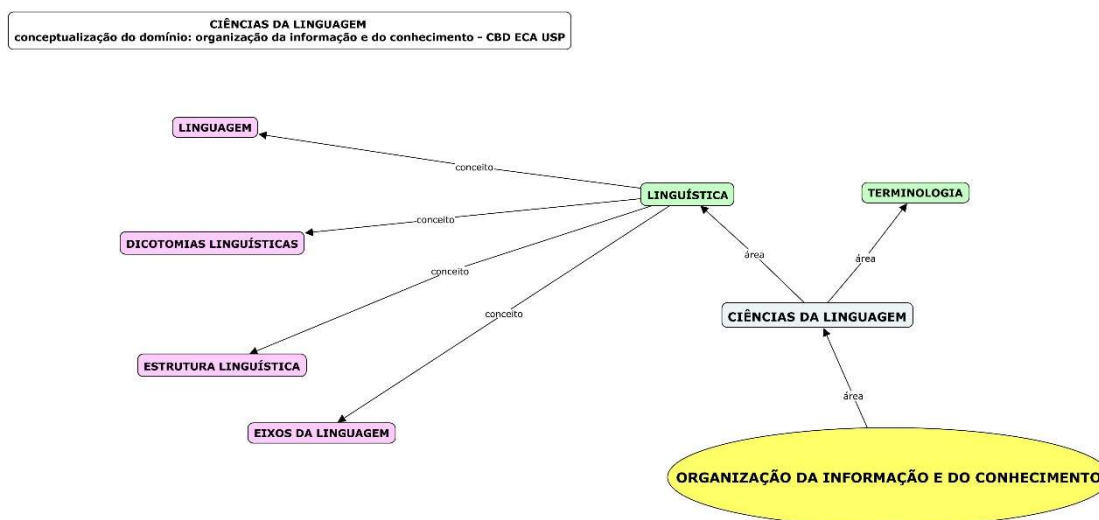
CIÊNCIAS DA LINGUAGEM
conceptualização do domínio: organização da informação e do conhecimento - CBD ECA USP

LINGUAGEM

conceito

LINGUÍSTICA

TERMINOLOGIA

conceito

DICOTOMIAS LINGUÍSTICAS

conceito

área

área

conceito

CIÊNCIAS DA LINGUAGEM

ESTRUTURA LINGUÍSTICA

área

EIXOS DA LINGUAGEM

ORGANIZAÇÃO DA INFORMAÇÃO E DO CONHECIMENTO